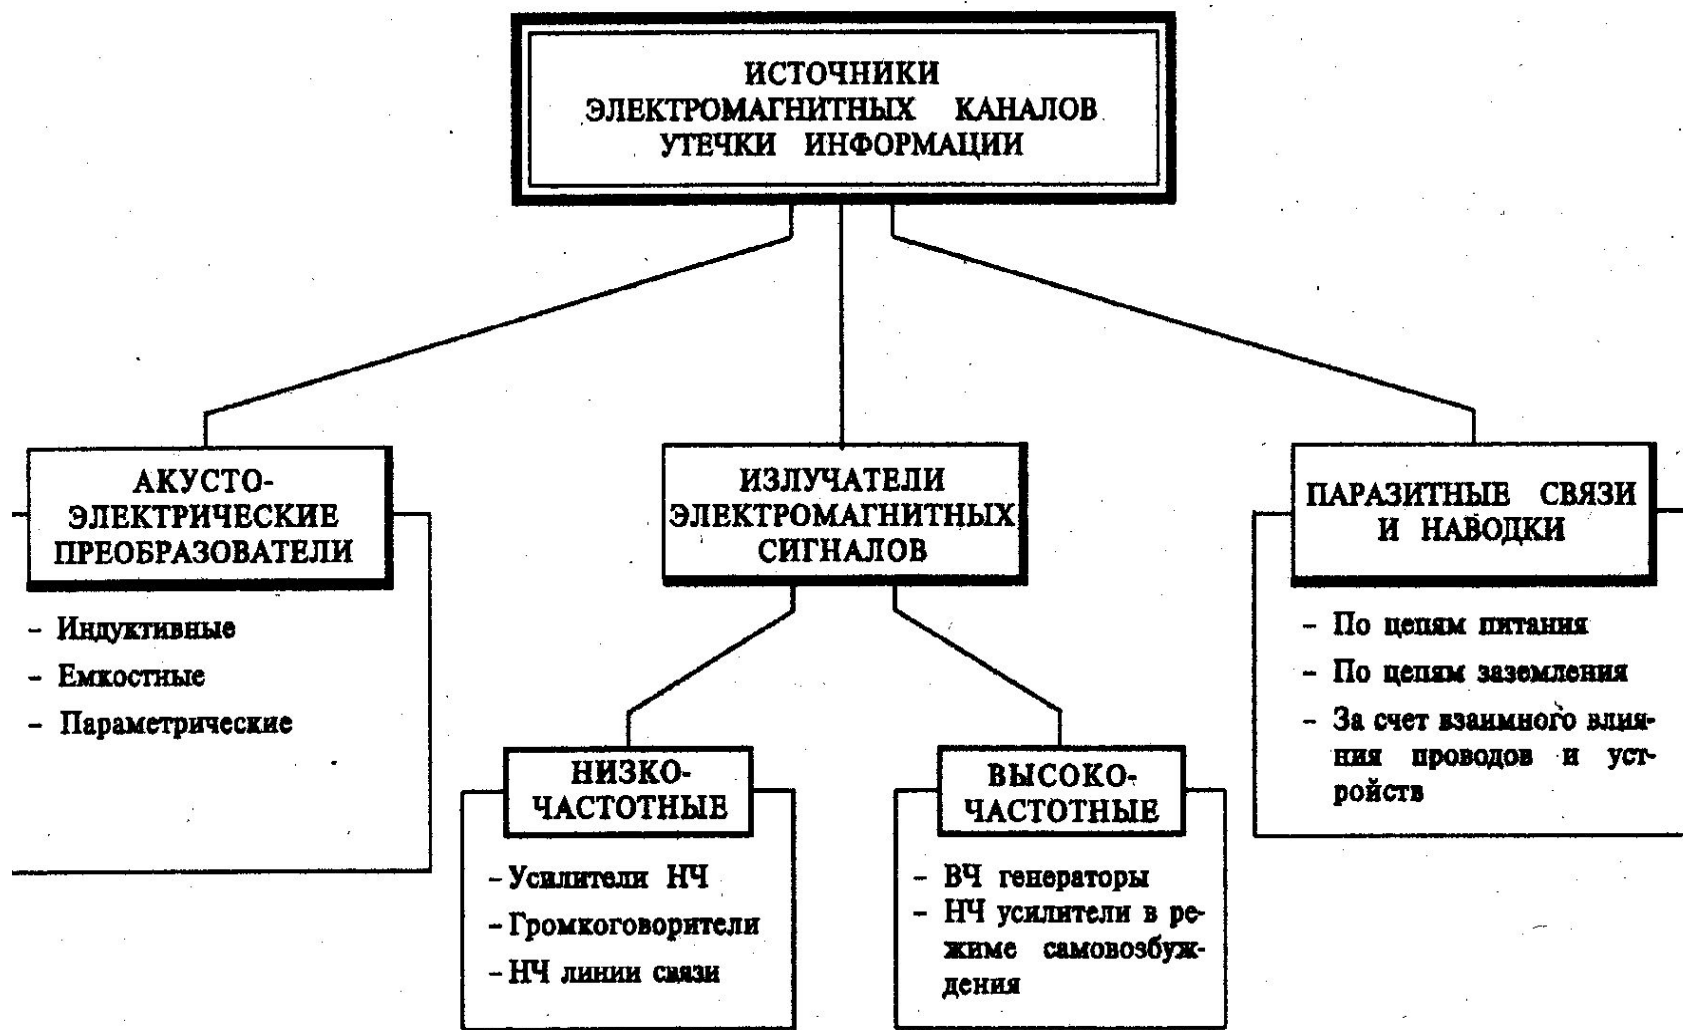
ИСТОЧНИКИ ЭЛЕКТРОМАГНИТНЫХ КАНАЛОВ УТЕЧКИ ИНФОРМАЦИИ

АКУСТО-ЭЛЕКТРИЧЕСКИЕ ПРЕОБРАЗОВАТЕЛИ

- Индуктивные
- Емкостные
- Параметрические

ИЗЛУЧАТЕЛИ ЭЛЕКТРОМАГНИТНЫХ СИГНАЛОВ

НИЗКО-ЧАСТОТНЫЕ

- Усилители НЧ
- Громкоговорители
- НЧ линии связи

ВЫСОКО-ЧАСТОТНЫЕ

- ВЧ генераторы
- НЧ усилители в режиме самовозбуждения

ПАРАЗИТНЫЕ СВЯЗИ И НАВОДКИ

- По цепям питания
- По цепям заземления
- За счет взаимного влияния проводов и устройств